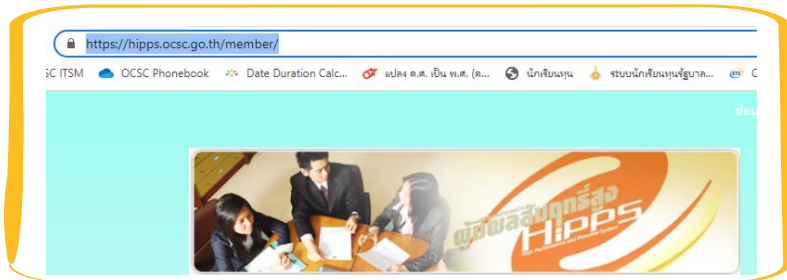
https://hipps.ocsc.go.th/member/

SC ITSM OCSC Phonebook Date Duration Calc... แปลง ค.ศ. เป็น พ.ศ. (ต... นักเรียนทุน ระบบนักเรียนทุนรัฐบาล... C

ข้อม

ผู้มีผลสัมฤทธิ์สูง HiPPS High Performance and Potential System